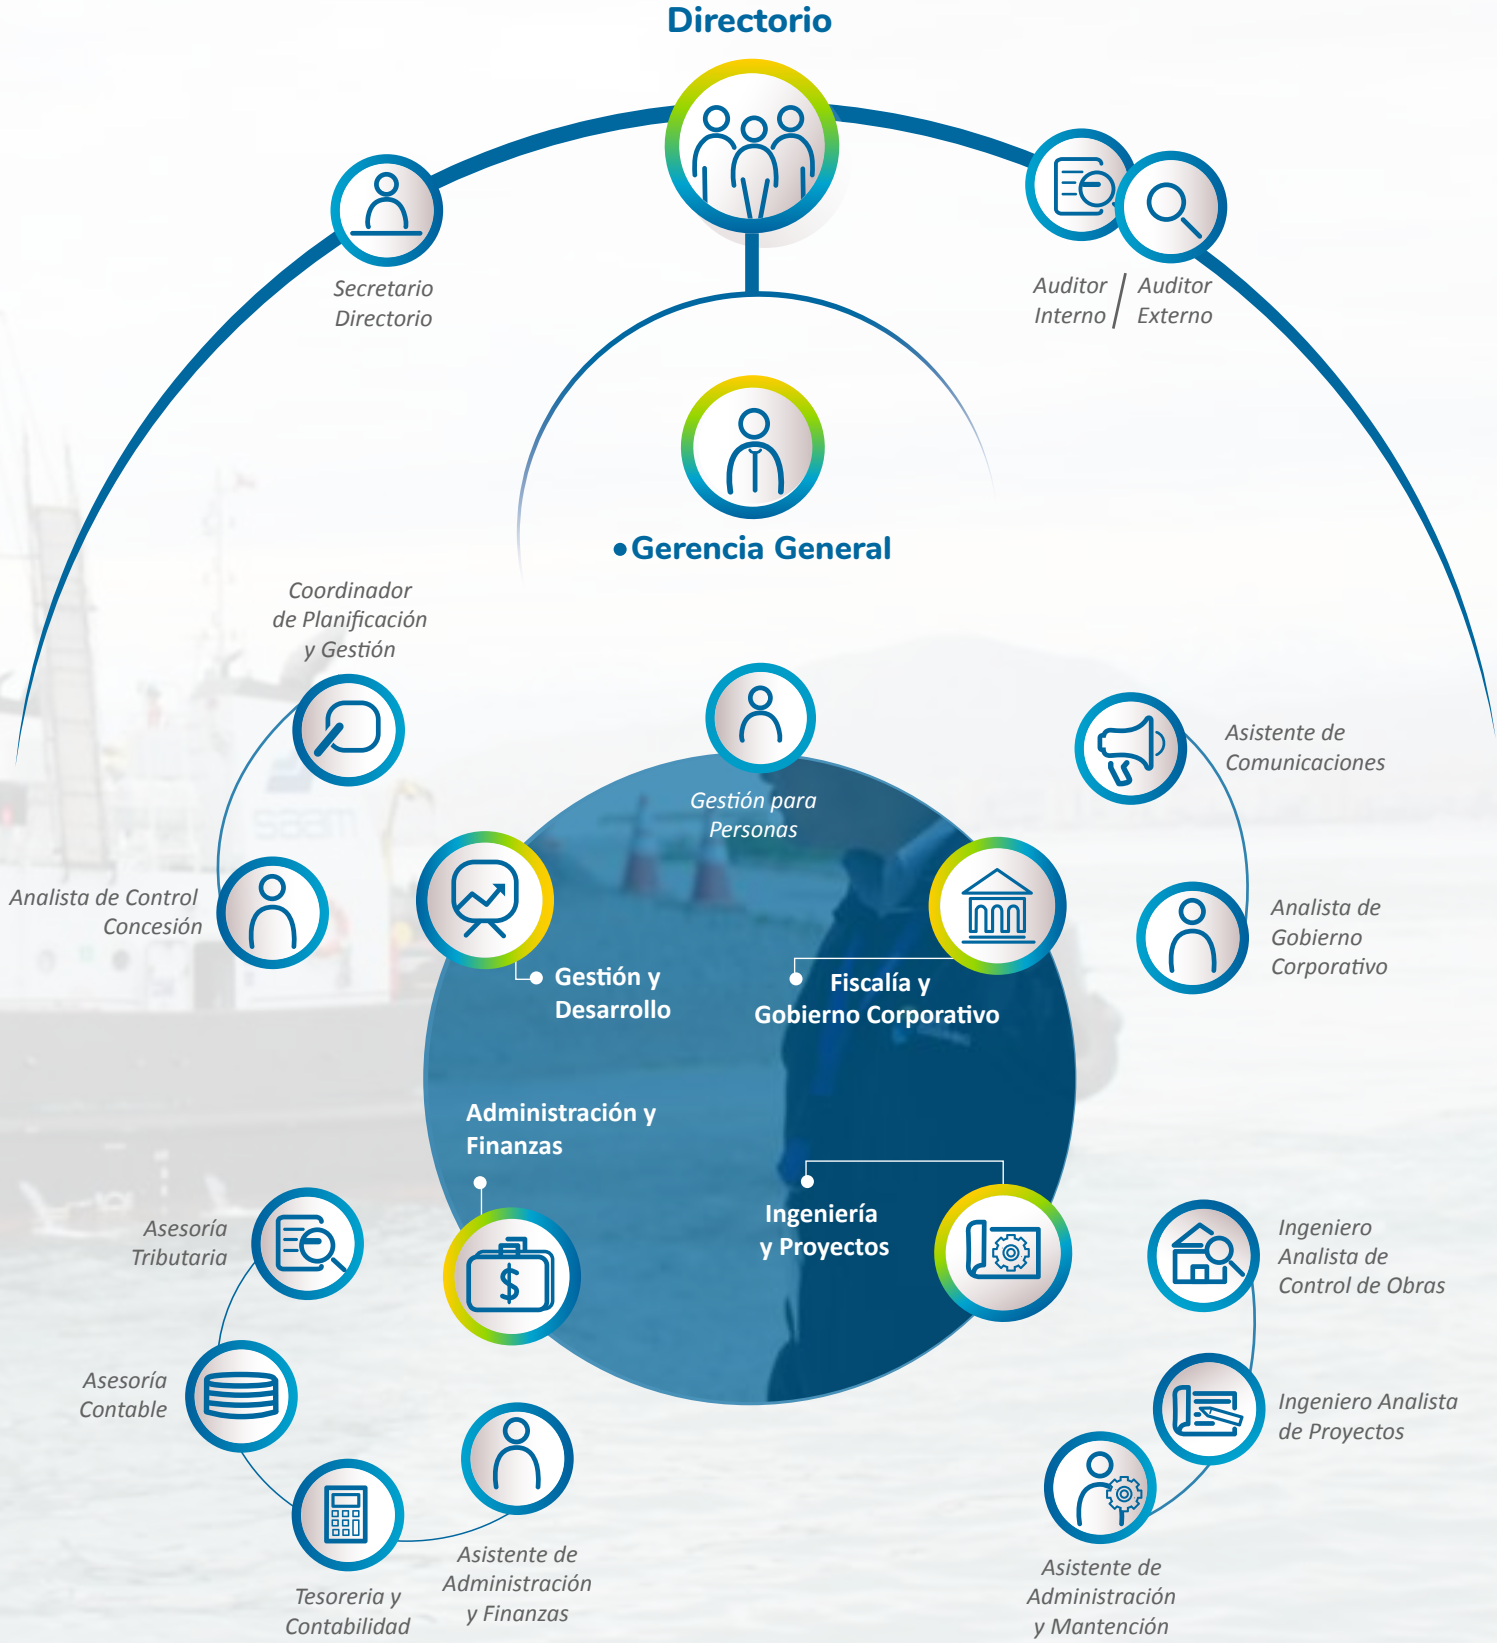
Directorio

Secretario Directorio

Auditor Interno

Auditor Externo

Gerencia General

Coordinador de Planificación y Gestión

Analista de Control Concesión

Gestión para Personas

Asistente de Comunicaciones

Analista de Gobierno Corporativo

Gestión y Desarrollo

Fiscalía y Gobierno Corporativo

Administración y Finanzas

Ingeniería y Proyectos

Asesoría Tributaria

Asesoría Contable

Tesoreria y Contabilidad

Asistente de Administración y Finanzas

Ingeniero Analista de Control de Obras

Ingeniero Analista de Proyectos

Asistente de Administración y Mantención